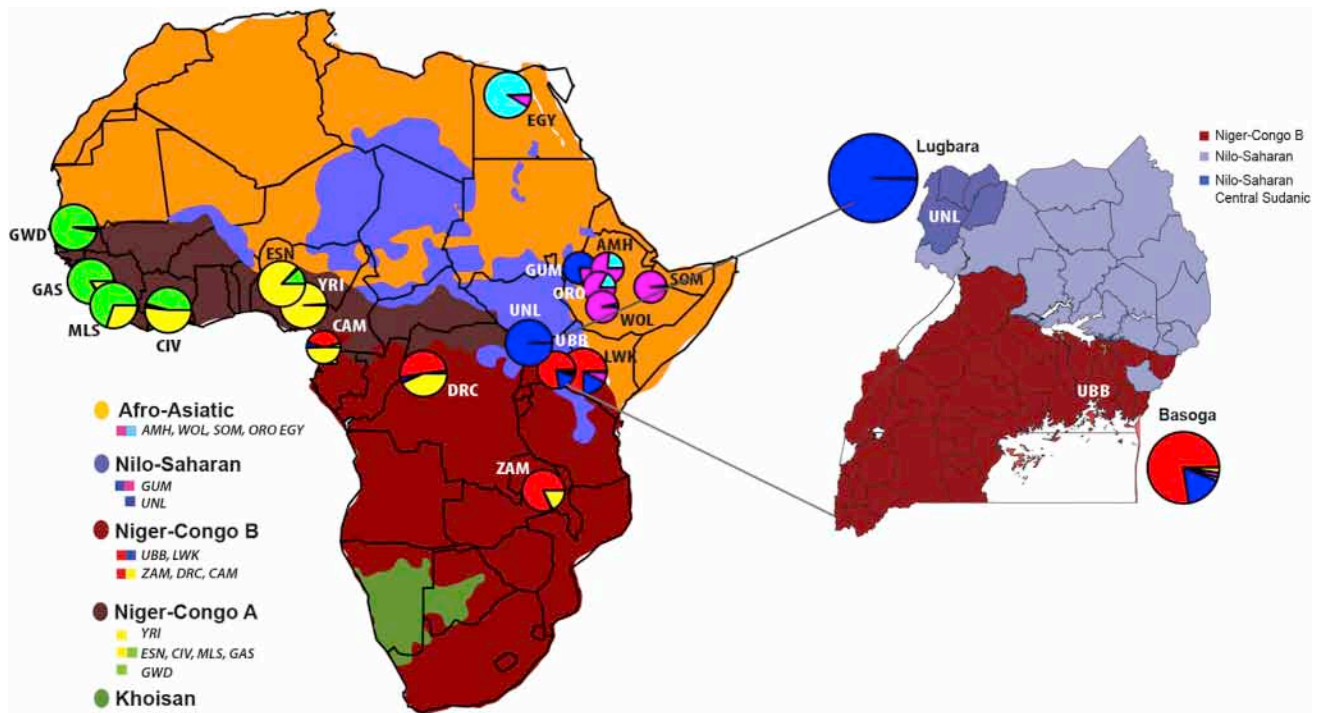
EGY
GWD
ESN
AMH
GUM
SOM
YRI
ORO
GAS
WOL
MLS
CIV
CAM
UNL
UBB
LWK
DRC
ZAM

Afro-Asiatic
AMH, WOL, SOM, ORO EGY
Nilo-Saharan
GUM
UNL
Niger-Congo B
UBB, LWK
ZAM, DRC, CAM
Niger-Congo A
YRI
ESN, CIV, MLS, GAS
GWD
Khoisan

Lugbara
UNL
UBB
Basoga

Niger-Congo B
Nilo-Saharan
Nilo-Saharan Central Sudanic